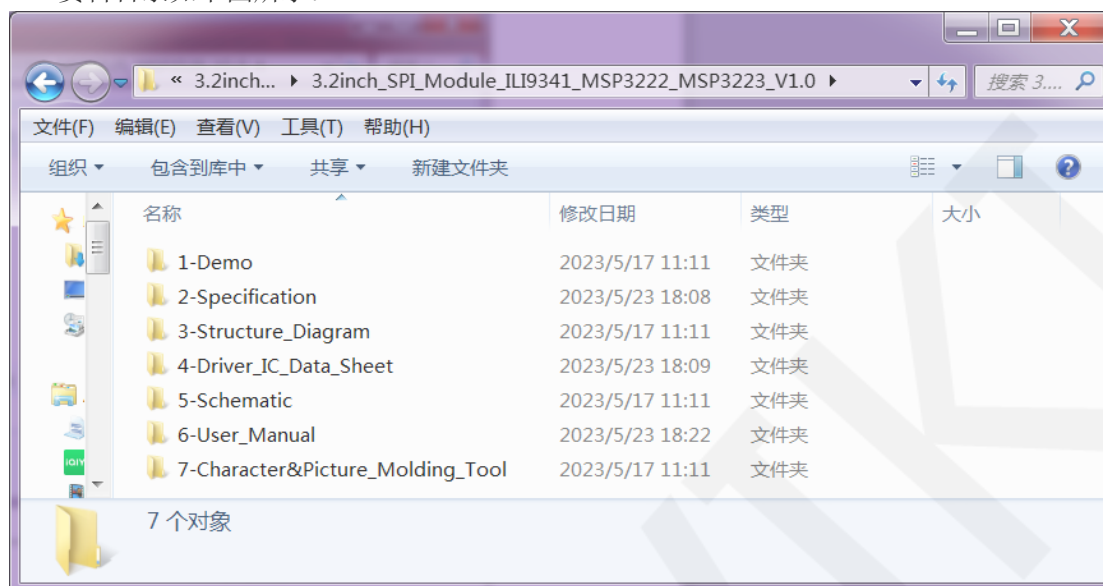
« 3.2inch... ▸ 3.2inch_SPI_Module_ILI9341_MSP3222_MSP3223_V1.0 ▸

搜索 3....

文件(F) 编辑(E) 查看(V) 工具(T) 帮助(H)

组织 ▾ 包含到库中 ▾ 共享 ▾ 新建文件夹

| 名称 | 修改日期 | 类型 | 大小 |
|---|---|---|---|
| 1-Demo | 2023/5/17 11:11 | 文件夹 | |
| 2-Specification | 2023/5/23 18:08 | 文件夹 | |
| 3-Structure_Diagram | 2023/5/17 11:11 | 文件夹 | |
| 4-Driver_IC_Data_Sheet | 2023/5/23 18:09 | 文件夹 | |
| 5-Schematic | 2023/5/17 11:11 | 文件夹 | |
| 6-User_Manual | 2023/5/23 18:22 | 文件夹 | |
| 7-Character&Picture_Molding_Tool | 2023/5/17 11:11 | 文件夹 | |

7 个对象